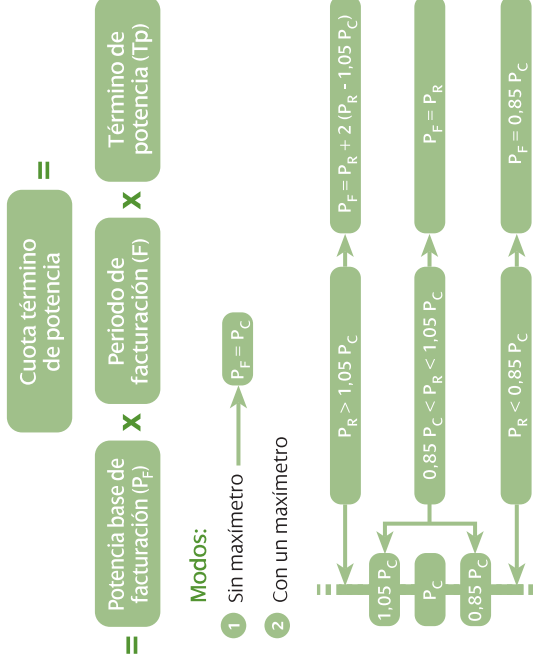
Cuota término de potencia

=

Potencia base de facturación ($P_F$)

x

Periodo de facturación (F)

x

Término de potencia (Tp)

Modos:

1 Sin maxímetro

$P_F = P_C$

2 Con un maxímetro

1,05 $P_C$

$P_C$

0,85 $P_C$

$P_R > 1,05\ P_C$

$P_F = P_R + 2\ (P_R - 1,05\ P_C)$

$0,85\ P_C < P_R < 1,05\ P_C$

$P_F = P_R$

$P_R < 0,85\ P_C$

$P_F = 0,85\ P_C$